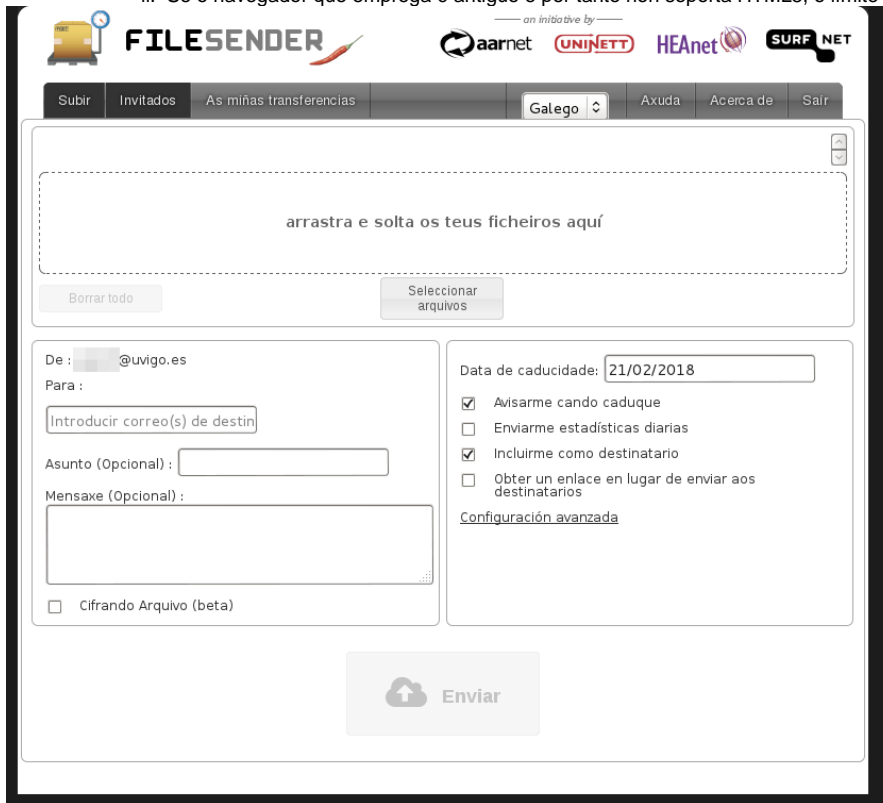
FILESENDER

— an initiative by —

aarnet UNINETT HEAnet SURFNET

Subir Invitados As miñas transferencias Galego Axuda Acerca de Sair

arrastra e solta os teus ficheiros aquí

Borrar todo

Seleccionar arquivos

De : @uvigo.es
Para :

Introducir correo(s) de destin

Asunto (Opcional) :

Mensaxe (Opcional) :

Cifrando Arquivo (beta)

Data de caducidade: 21/02/2018

Avisarme cando caduque

Enviarme estadísticas diarias

Incluirme como destinatario

Obter un enlace en lugar de enviar aos destinatarios

Configuración avanzada

Enviar